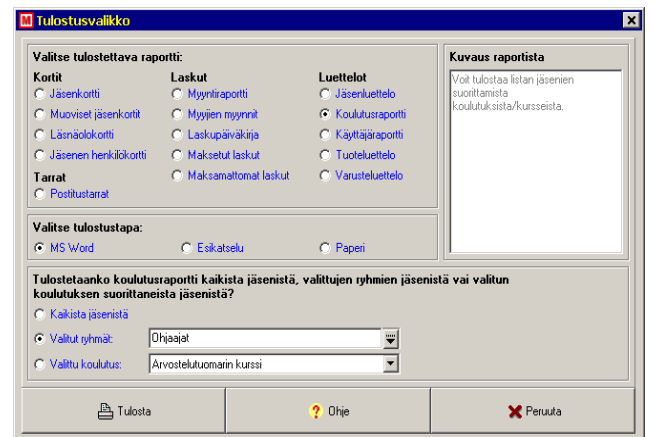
M Tulostusvalikko

Valitse tulostettava raportti:

Kortit
Jäsenkortti
Muoviset jäsenkortit
Läsnäolokortti
Jäsenen henkilökortti

Tarrat
Postitustarrat

Laskut
Myyntiraportti
Myyjien myynnit
Laskupäiväkirja
Maksetut laskut
Maksamattomat laskut

Luettelot
Jäsenluettelo
Koulutusraportti
Käyttäjäraportti
Tuoteluettelo
Varusteluettelo

Kuvaus raportista
Voit tulostaa listan jäsenien suorittamista koulutuksista/kursseista.

Valitse tulostustapa:
MS Word
Esikatselu
Paperi

Tulostetaanko koulutusraportti kaikista jäsenistä, valittujen ryhmien jäsenistä vai valitun koulutuksen suorittaneista jäsenistä?
Kaikista jäsenistä
Valitut ryhmät: Ohjaajat
Valittu koulutus: Arvostelutuomarin kurssi

Tulosta
Ohje
Peruuta